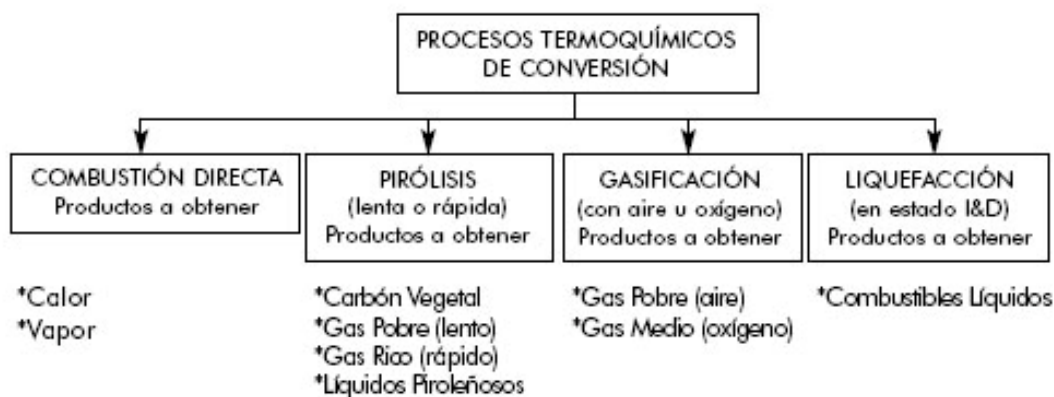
PROCESOS TERMOQUÍMICOS DE CONVERSIÓN

COMBUSTIÓN DIRECTA
Productos a obtener

*Calor
*Vapor

PIRÓLISIS
(lenta o rápida)
Productos a obtener

*Carbón Vegetal
*Gas Pobre (lento)
*Gas Rico (rápido)
*Líquidos Piroleñosos

GASIFICACIÓN
(con aire u oxígeno)
Productos a obtener

*Gas Pobre (aire)
*Gas Medio (oxígeno)

LIQUEFACCIÓN
(en estado I&D)
Productos a obtener

*Combustibles Líquidos